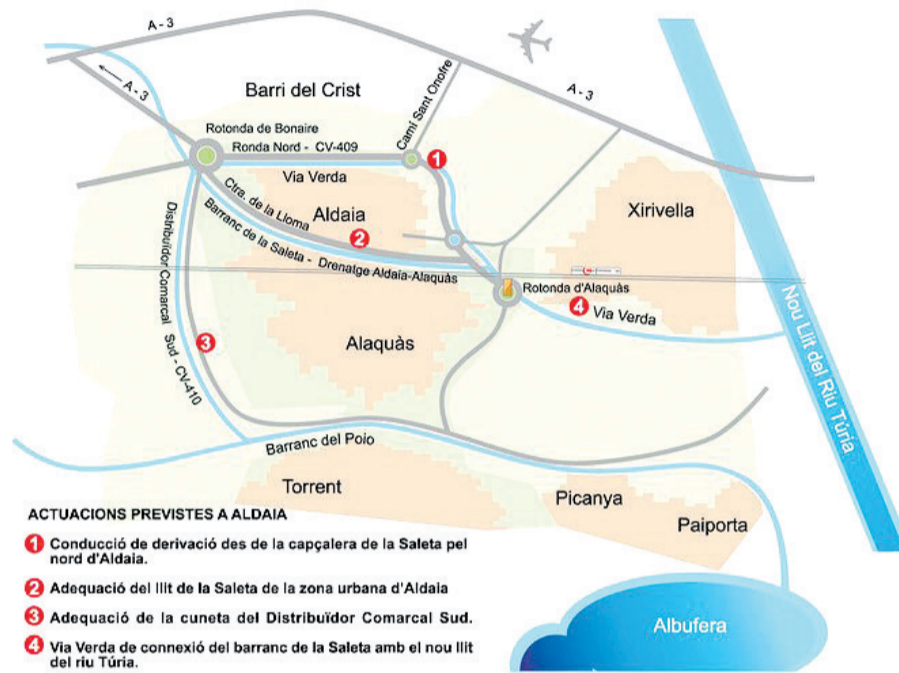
A - 3

A - 3

A - 3

Barri del Crist

Camí Sant Onofre

Rotonda de Bonaire

Ronda Nord - CV-409

1

Via Verda

Ctra. de la Lloma

Aldaia

2

Barranc de la Saleta - Drenatge Aldaia-Alaquàs

Distribuïdor Comarcal Sud - CV-410

3

Xirivella

Rotonda d'Alaquàs

4 Via Verda

Alaquàs

Nou Llit del Riu Túria

Barranc del Poio

Torrent

Picanya

Paiporta

Albufera

ACTUACIONS PREVISTES A ALDAIA

1 Conducció de derivació des de la capçalera de la Saleta pel nord d'Aldaia.

2 Adequació del llit de la Saleta de la zona urbana d'Aldaia

3 Adequació de la cuneta del Distribuïdor Comarcal Sud.

4 Via Verda de connexió del barranc de la Saleta amb el nou llit del riu Túria.